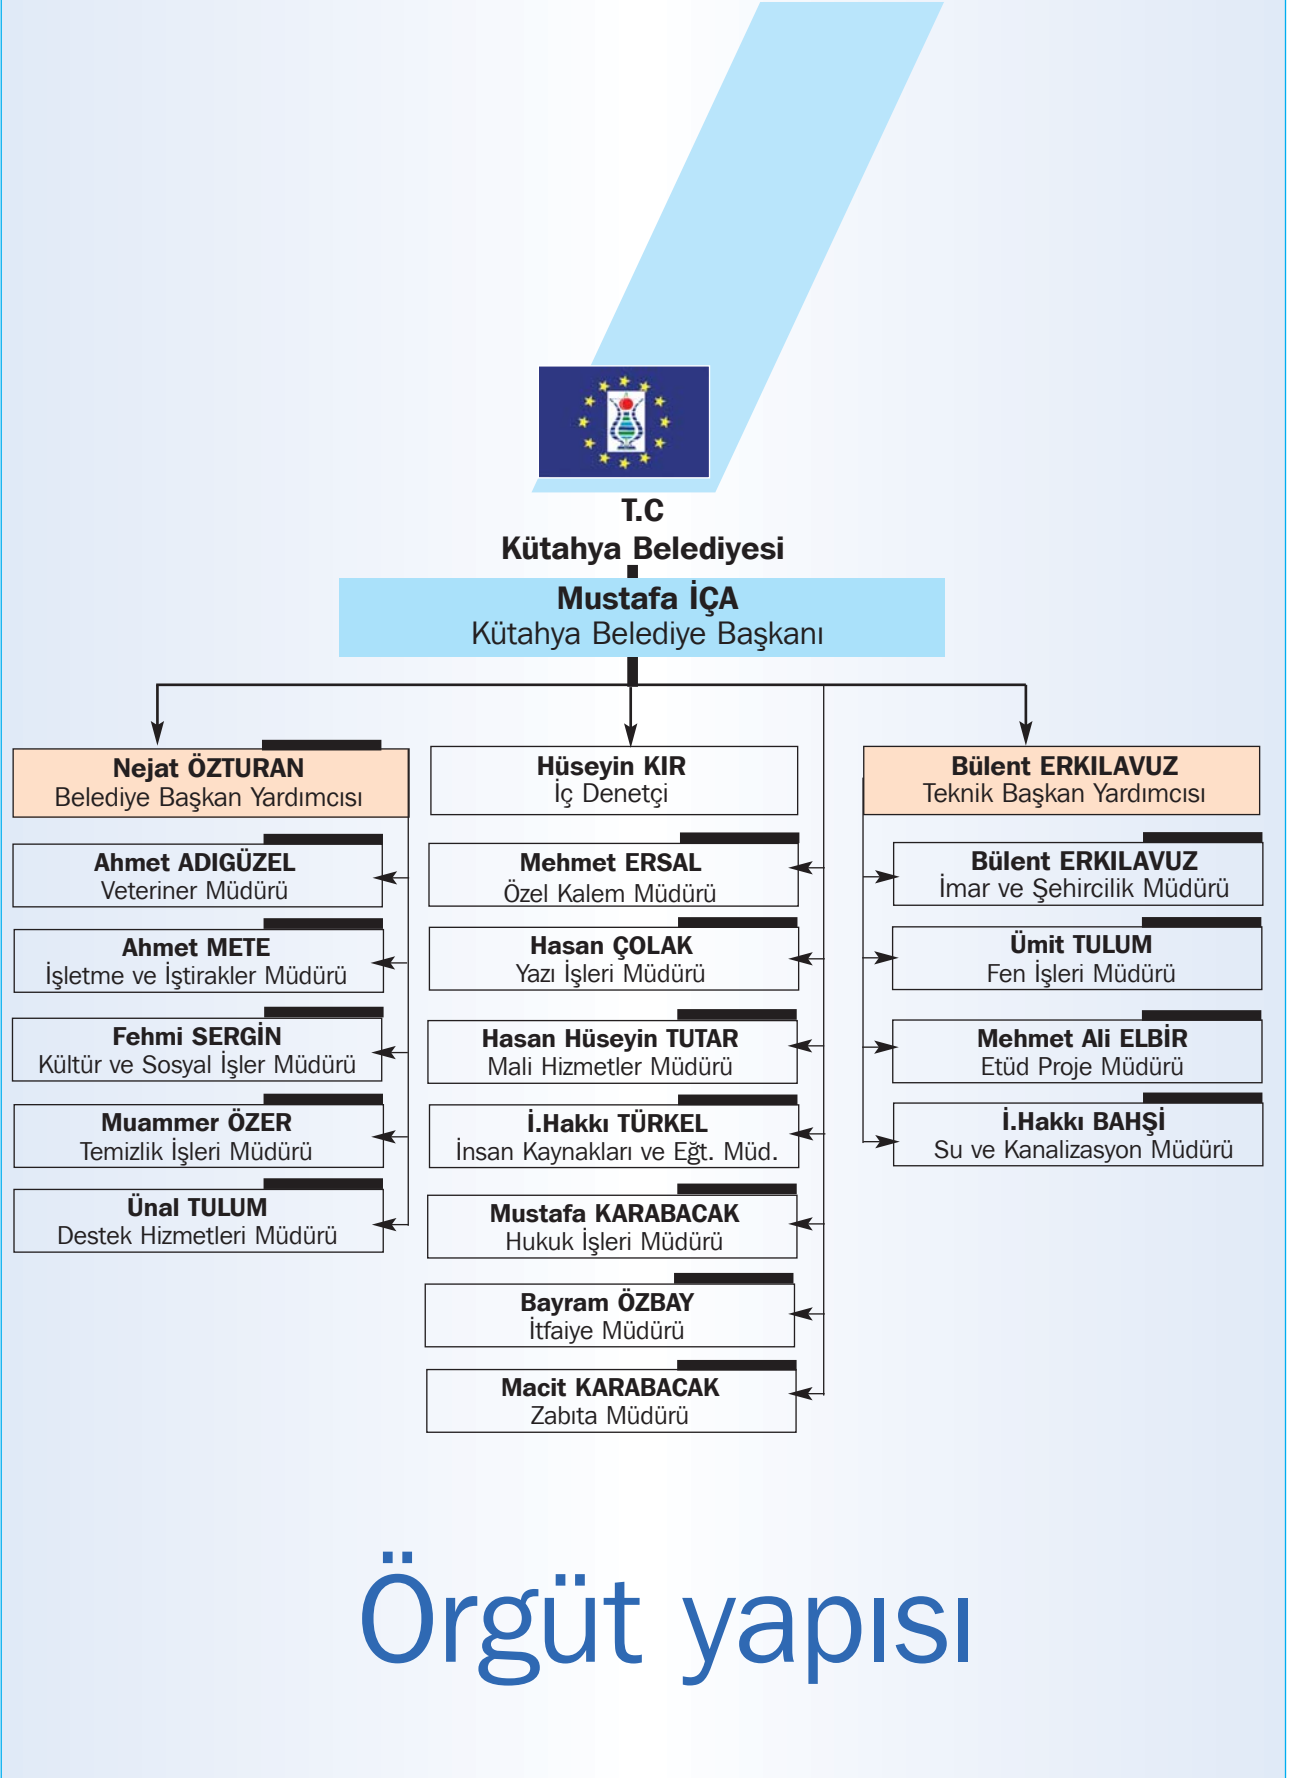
T.C
Kütahya Belediyesi

Mustafa İÇA
Kütahya Belediye Başkanı

Nejat ÖZTURAN
Belediye Başkan Yardımcısı

Ahmet ADIGÜZEL
Veteriner Müdürü

Ahmet METE
İşletme ve İştirakler Müdürü

Fehmi SERGİN
Kültür ve Sosyal İşler Müdürü

Muammer ÖZER
Temizlik İşleri Müdürü

Ünal TULUM
Destek Hizmetleri Müdürü

Hüseyin KIR
İç Denetçi

Mehmet ERSAL
Özel Kalem Müdürü

Hasan ÇOLAK
Yazı İşleri Müdürü

Hasan Hüseyin TUTAR
Mali Hizmetler Müdürü

İ.Hakkı TÜRKEL
İnsan Kaynakları ve Eğt. Müd.

Mustafa KARABACAK
Hukuk İşleri Müdürü

Bayram ÖZBAY
İtfaiye Müdürü

Macit KARABACAK
Zabıta Müdürü

Bülent ERKILAVUZ
Teknik Başkan Yardımcısı

Bülent ERKILAVUZ
İmar ve Şehircilik Müdürü

Ümit TULUM
Fen İşleri Müdürü

Mehmet Ali ELBİR
Etüd Proje Müdürü

İ.Hakkı BAHŞİ
Su ve Kanalizasyon Müdürü

Örgüt yapısı